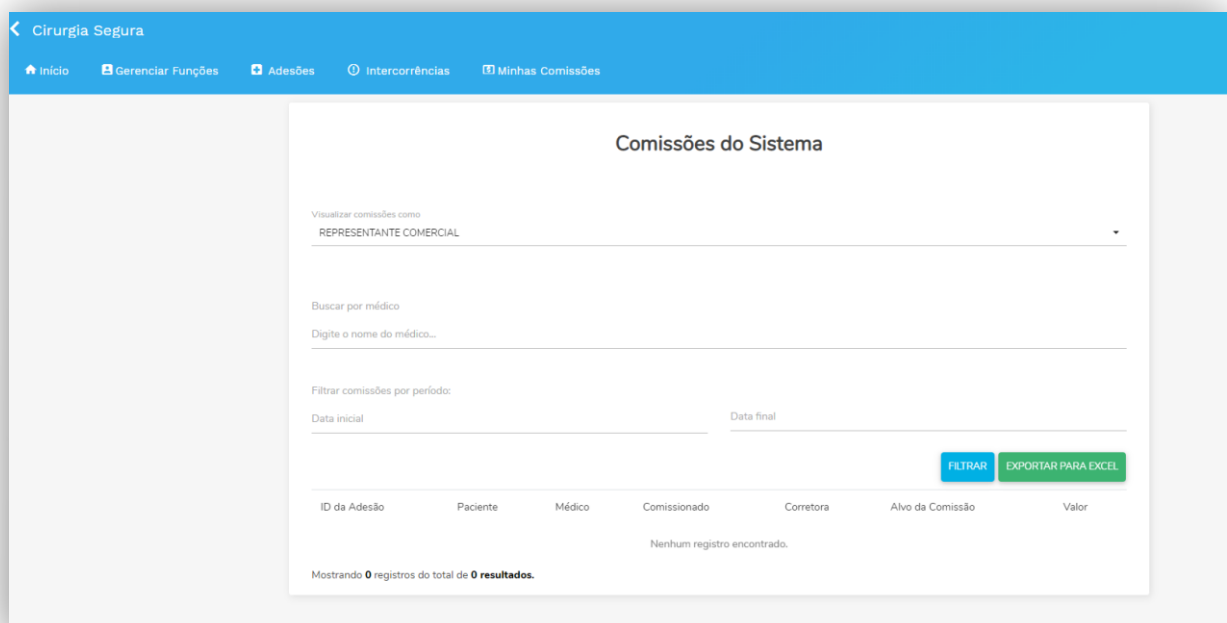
Cirurgia Segura

Início Gerenciar Funções Adesões Intercorrências Minhas Comissões

Comissões do Sistema

Visualizar comissões como
REPRESENTANTE COMERCIAL

Buscar por médico
Digite o nome do médico...

Filtrar comissões por período:
Data inicial
Data final

FILTRAR EXPORTAR PARA EXCEL

| ID da Adesão | Paciente | Médico | Comissionado | Corretora | Alvo da Comissão | Valor |
|---|---|---|---|---|---|---|

Nenhum registro encontrado.

Mostrando **0** registros do total de **0 resultados.**